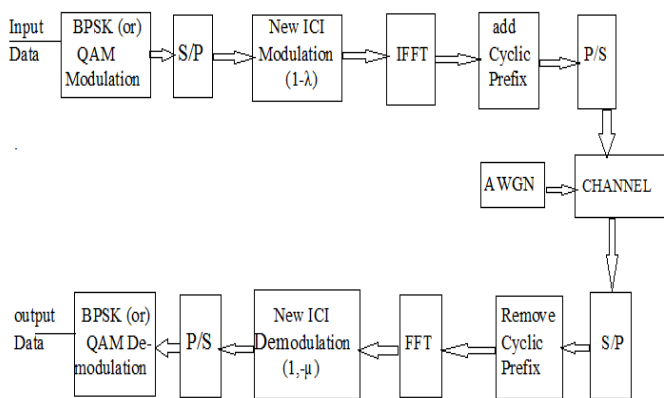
Input Data

BPSK (or) QAM Modulation

S/P

New ICI Modulation (1-λ)

IFFT

add Cyclic Prefix

P/S

AWGN

CHANNEL

S/P

Remove Cyclic Prefix

FFT

New ICI Demodulation (1,-μ)

P/S

BPSK (or) QAM Demodulation

output Data